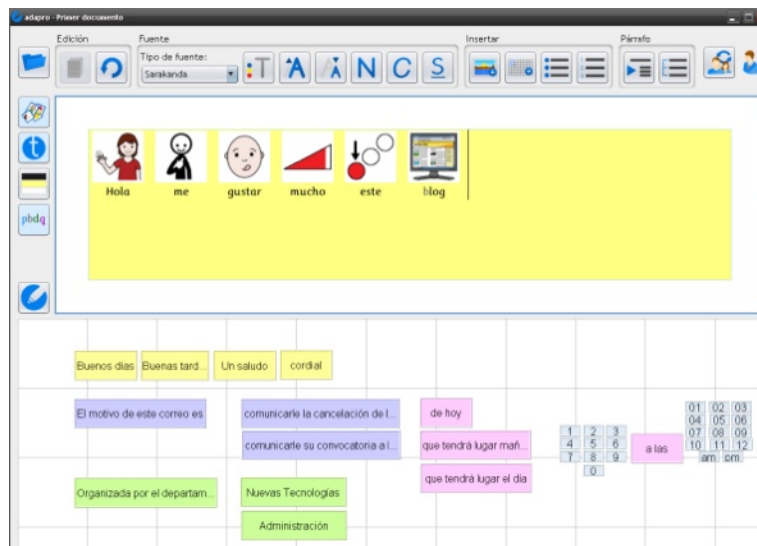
adapro - Primer documento

Edición

Fuente

Tipo de fuente:

Sarakanda

T A A N C S

Insertar

Párrafo

pbdq

Hola

me

gustar

mucho

este

blog

Buenos días

Buenas tard...

Un saludo

cordial

El motivo de este correo es

comunicarle la cancelación de l...

comunicarle su convocatoria a l...

de hoy

que tendrá lugar mañ...

que tendrá lugar el día

| 1 | 2 | 3 |
|---|---|---|
| 4 | 5 | 6 |
| 7 | 8 | 9 |
|  | 0 |  |

a las

| 01 | 02 | 03 |
|---|---|---|
| 04 | 05 | 06 |
| 07 | 08 | 09 |
| 10 | 11 | 12 |
| am | pm |  |

Organizada por el departam...

Nuevas Tecnologías

Administración